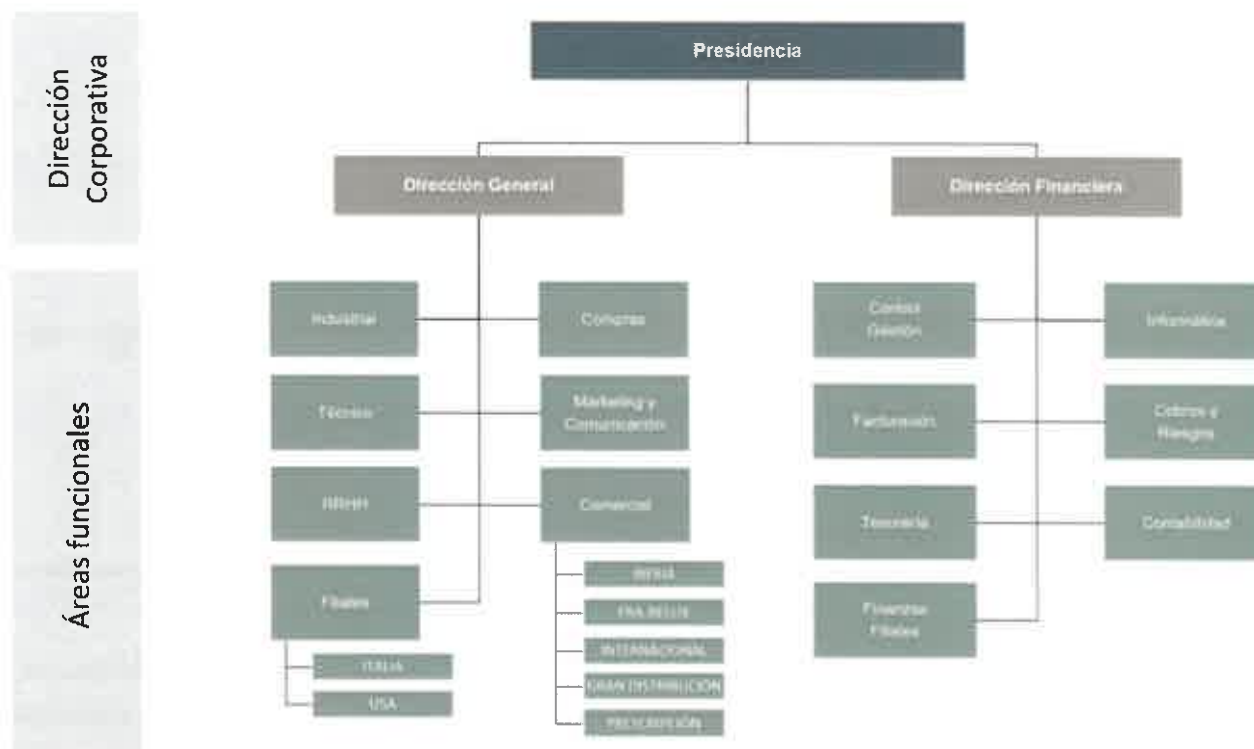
Dirección Corporativa

Áreas funcionales

Presidencia

Dirección General

Dirección Financiera

Industrial

Compras

Técnica

Marketing y Comunicación

RRHH

Comercial

Filiales

ITALIA

USA

IBERIA

FNA BELLE

INTERNACIONAL

GRAN DISTRIBUCIÓN

PRESCRIPCIÓN

Control Gestión

Informática

Facturación

Cobros y Riesgos

Tesorería

Contabilidad

Finanzas Filiales